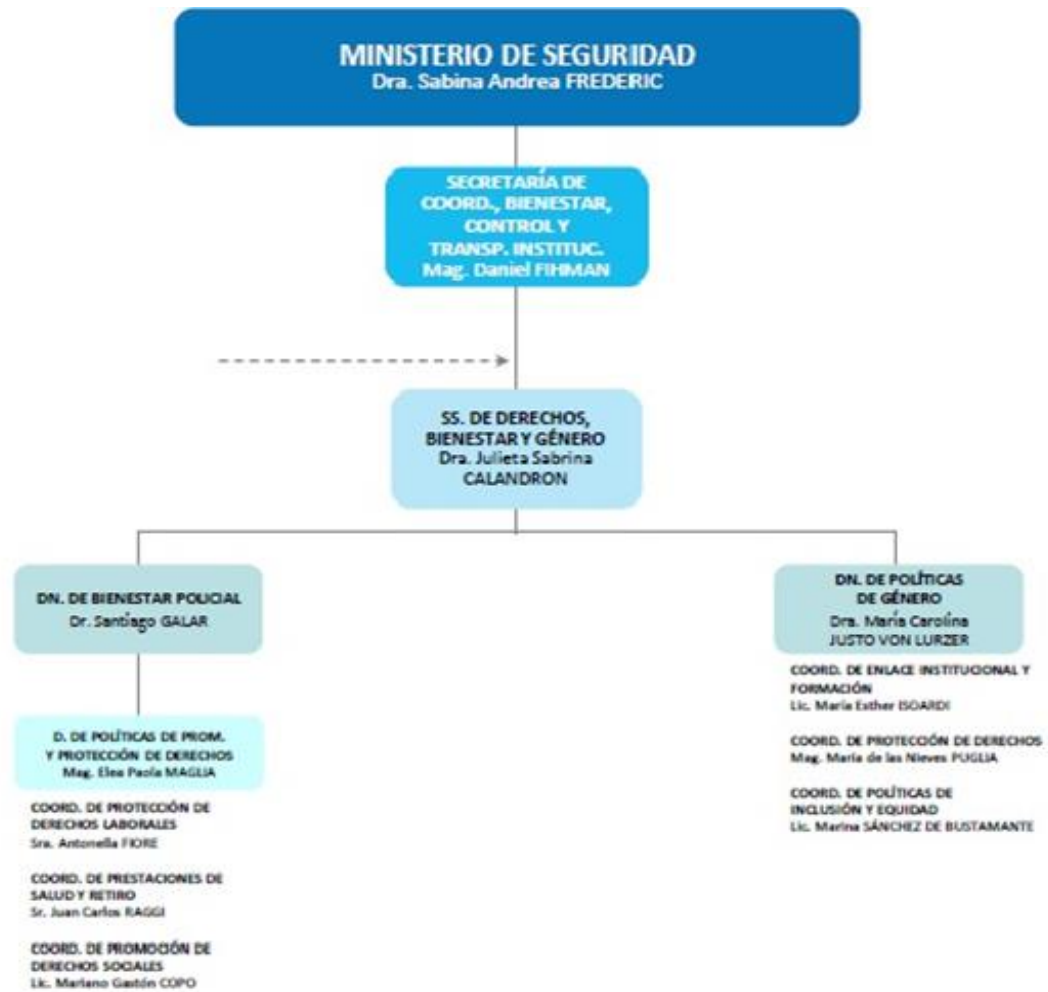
MINISTERIO DE SEGURIDAD
Dra. Sabina Andrea FREDERIC

SECRETARÍA DE COORD., BIENESTAR, CONTROL Y TRANSP. INSTITUC.
Mag. Daniel FIHMAN

SS. DE DERECHOS, BIENESTAR Y GÉNERO
Dra. Julieta Sabrina CALANDRON

DN. DE BIENESTAR POLICIAL
Dr. Santiago GALAR

D. DE POLÍTICAS DE PROM. Y PROTECCIÓN DE DERECHOS
Mag. Elea Paola MAGLIA

COORD. DE PROTECCIÓN DE DERECHOS LABORALES
Sra. Antonella FIORE

COORD. DE PRESTACIONES DE SALUD Y RETIRO
Sr. Juan Carlos RAGGI

COORD. DE PROMOCIÓN DE DERECHOS SOCIALES
Lic. Mariano Gastón COPO

DN. DE POLÍTICAS DE GÉNERO
Dra. María Carolina JUSTO VON LURZER

COORD. DE ENLACE INSTITUCIONAL Y FORMACIÓN
Lic. María Esther ISOARDI

COORD. DE PROTECCIÓN DE DERECHOS
Mag. María de las Nieves PUGLIA

COORD. DE POLÍTICAS DE INCLUSIÓN Y EQUIDAD
Lic. Marina SÁNCHEZ DE BUSTAMANTE